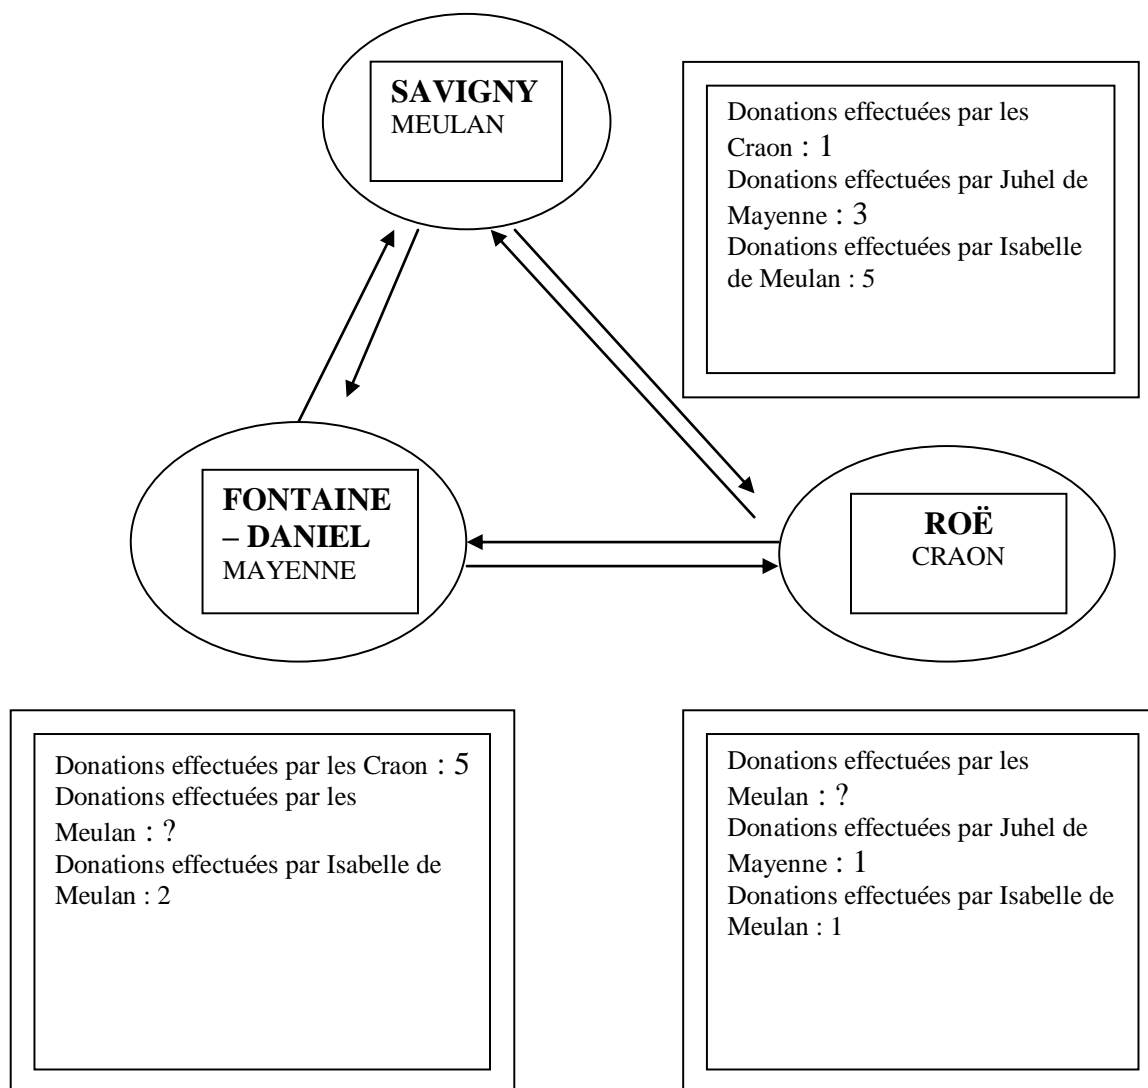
SAVIGNY
MEULAN

Donations effectuées par les Craon : 1
Donations effectuées par Juhel de Mayenne : 3
Donations effectuées par Isabelle de Meulan : 5

FONTAINE – DANIEL
MAYENNE

ROË
CRAON

Donations effectuées par les Craon : 5
Donations effectuées par les Meulan : ?
Donations effectuées par Isabelle de Meulan : 2

Donations effectuées par les Meulan : ?
Donations effectuées par Juhel de Mayenne : 1
Donations effectuées par Isabelle de Meulan : 1